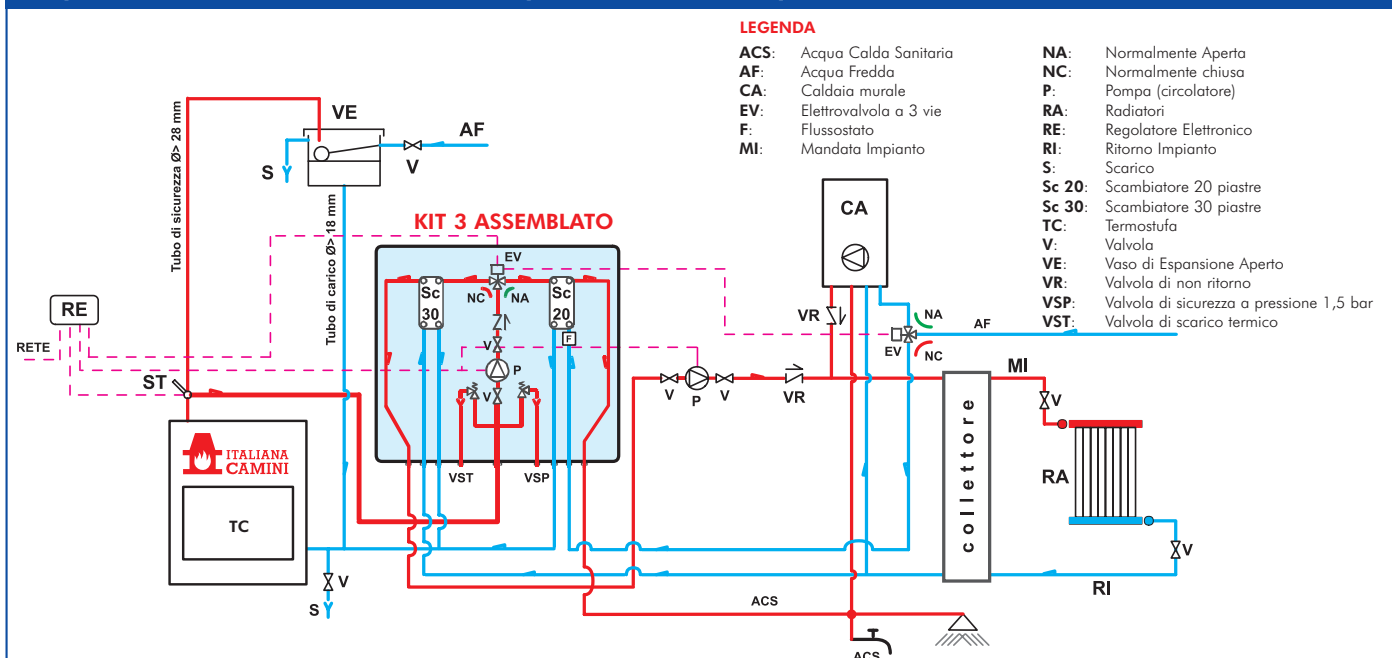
LEGENDA

ACS: Acqua Calda Sanitaria
AF: Acqua Fredda
CA: Caldaia murale
EV: Elettrovalvola a 3 vie
F: Flussostato
MI: Mandata Impianto

NA: Normalmente Aperta
NC: Normalmente chiusa
P: Pompa (circolatore)
RA: Radiatori
RE: Regolatore Elettronico
RI: Ritorno Impianto
S: Scarico
Sc 20: Scambiatore 20 piastre
Sc 30: Scambiatore 30 piastre
TC: Termostufa
V: Valvola
VE: Vaso di Espansione Aperto
VR: Valvola di non ritorno
VSP: Valvola di sicurezza a pressione 1,5 bar
VST: Valvola di scarico termico

VE
AF
S
V
Tubo di sicurezza Ø> 28 mm
Tubo di carico Ø> 18 mm
KIT 3 ASSEMBLATO
EV
NC
NA
Sc 30
Sc 20
F
V
P
V
VST
VSP
RE
RETE
ST
ITALIANA CAMINI
TC
V
S
CA
VR
NA
AF
EV
NC
V
P
V
VR
MI
V
collettore
RA
V
RI
ACS
ACS